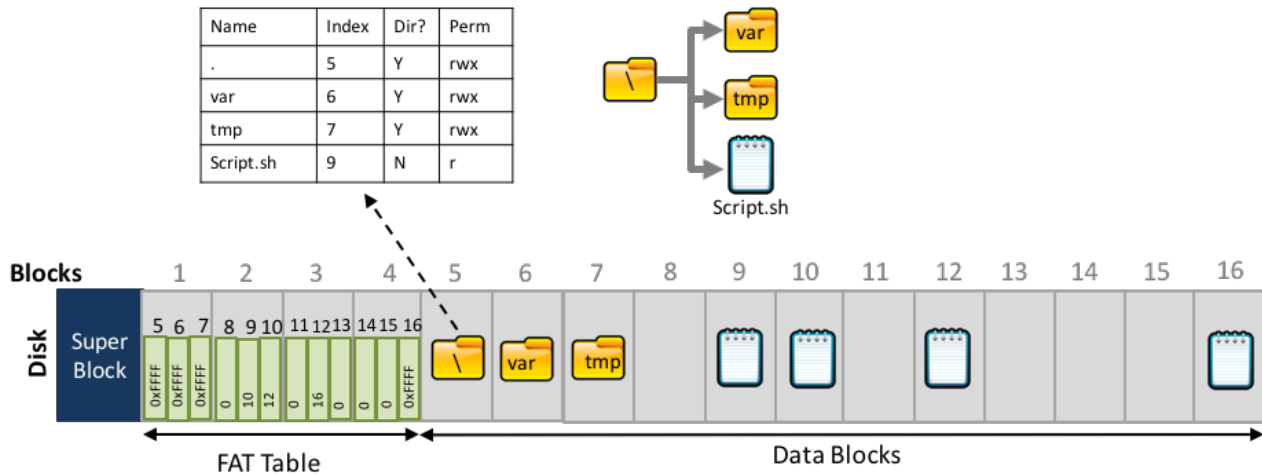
| Name | Index | Dir? | Perm |
|---|---|---|---|
| . | 5 | Y | rwx |
| var | 6 | Y | rwx |
| tmp | 7 | Y | rwx |
| Script.sh | 9 | N | r |

\
var
tmp
Script.sh

Blocks 1 2 3 4 5 6 7 8 9 10 11 12 13 14 15 16

Disk

Super Block

5 6 7 8 9 10 11 12 13 14 15 16

0xFFFF 0xFFFF 0xFFFF 0 10 12 0 16 0 0 0 0xFFFF

\ var tmp

FAT Table

Data Blocks